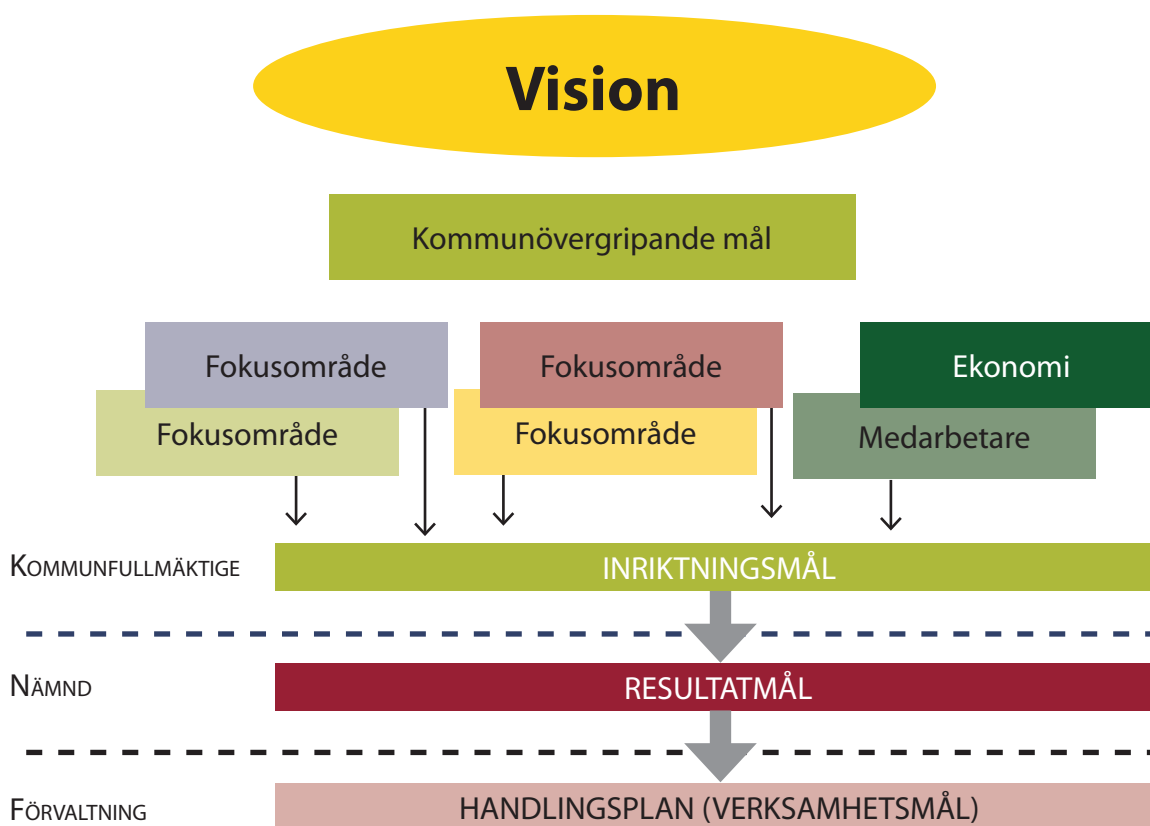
Vision

Kommunövergripande mål

Fokusområde

Fokusområde

Ekonomi

Fokusområde

Fokusområde

Medarbetare

KOMMUNFULLMÄKTIGE

INRIKTNINGSMÅL

NÄMND

RESULTATMÅL

FÖRVALTNING

HANDLINGSPLAN (VERKSAMHETSMÅL)